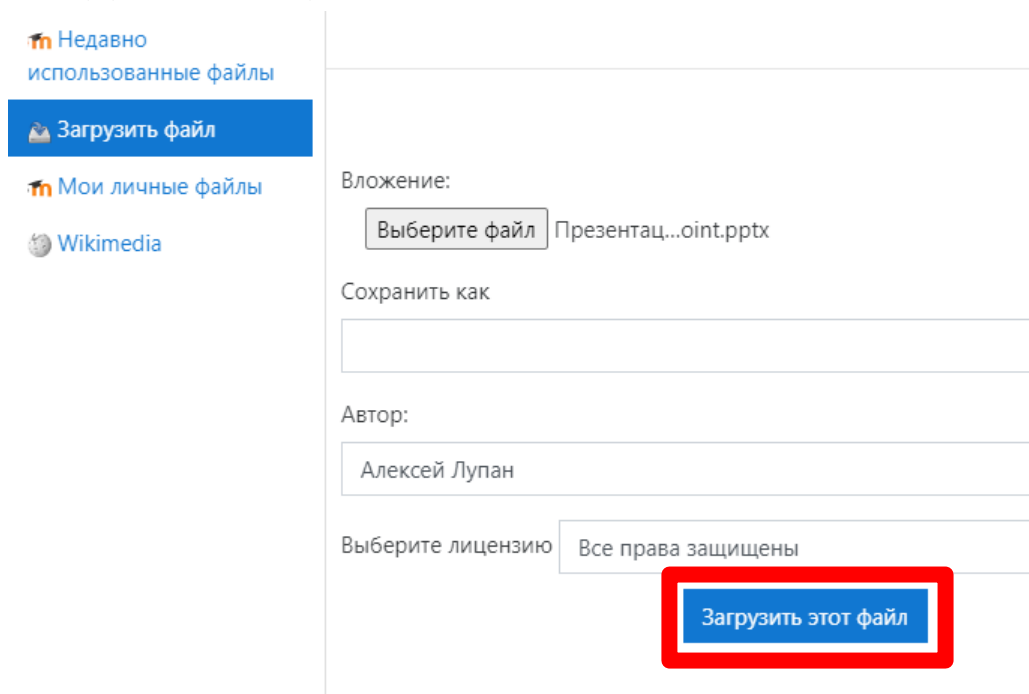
Недавно использованные файлы

Загрузить файл

Мои личные файлы

Wikimedia

Вложение:

Выберите файл Презентац...oint.pptx

Сохранить как

Автор:

Алексей Лупан

Выберите лицензию Все права защищены

Загрузить этот файл